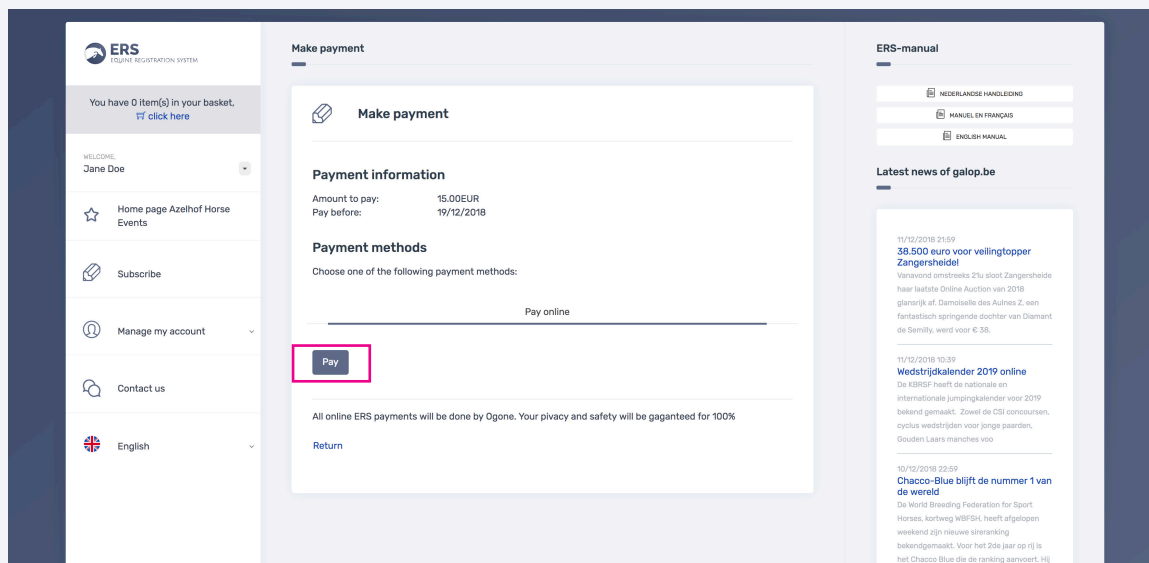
ERS
EQUINE REGISTRATION SYSTEM

You have 0 item(s) in your basket, click here

WELCOME,
Jane Doe

Home page Azelhof Horse Events

Subscribe

Manage my account

Contact us

English

Make payment

Make payment

Payment information

Amount to pay: 15.00EUR
Pay before: 19/12/2018

Payment methods

Choose one of the following payment methods:

Pay online

Pay

All online ERS payments will be done by Ogone. Your pivacy and safety will be gaganteed for 100%

Return

ERS-manual

NEDERLANDSE HANDLEIDING
MANUEL EN FRANÇAIS
ENGLISH MANUAL

Latest news of galop.be

11/12/2018 21:59
38.500 euro voor veilingtopper Zangersheide!
Vanavond omstreeks 21u sloot Zangersheide haar laatste Online Auction van 2018 glansrijk af. Damoiselle des Aulnes Z, een fantastisch springende dochter van Diamant de Semilly, werd voor € 38.

11/12/2018 10:39
Wedstrijdkalender 2019 online
De KBRSF heeft de nationale en internationale jumpingkalender voor 2019 bekend gemaakt. Zowel de CSI concoursen, cyclus wedstrijden voor jonge paarden, Gouden Laars manches voo

10/12/2018 22:59
Chacco-Blue blijft de nummer 1 van de wereld
De World Breeding Federation for Sport Horses, kortweg WBFSH, heeft afgelopen weekend zijn nieuwe sireranking bekendgemaakt. Voor het 2de jaar op rij is het Chacco Blue die de ranking aanvoert. Hij